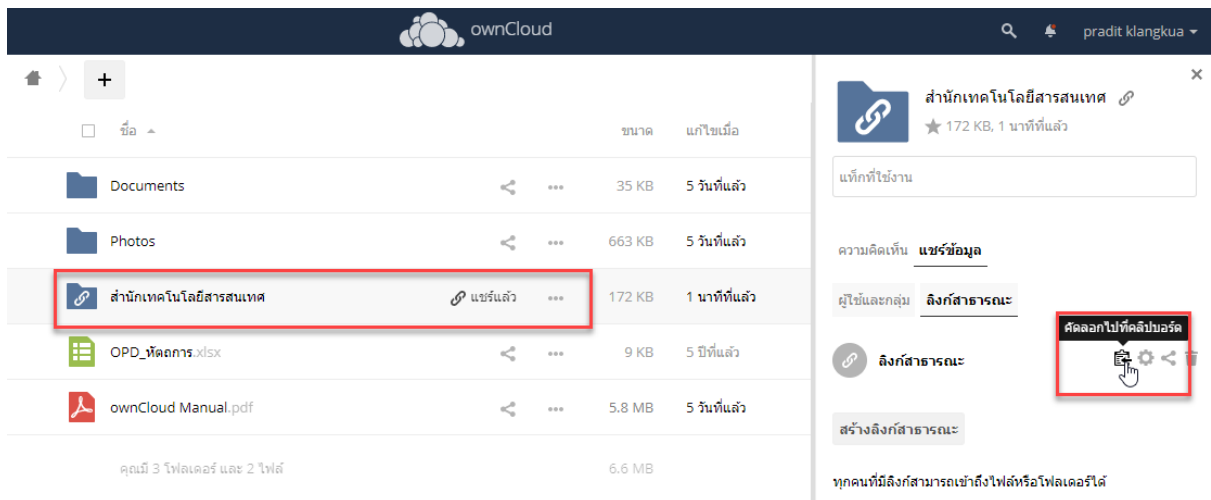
ownCloud

pradit klangkua

+

ชื่อ ▲

ขนาด

แก้ไขเมื่อ

| | | | |
|---|---|---|---|
| Documents | | 35 KB | 5 วันที่แล้ว |
| Photos | | 663 KB | 5 วันที่แล้ว |
| สำนักเทคโนโลยีสารสนเทศ | แชร์แล้ว | 172 KB | 1 นาทีที่แล้ว |
| OPD_หัตถการ.xlsx | | 9 KB | 5 ปีที่แล้ว |
| ownCloud Manual.pdf | | 5.8 MB | 5 วันที่แล้ว |
| คุณมี 3 โฟลเดอร์ และ 2 ไฟล์ | | 6.6 MB | |

×

สำนักเทคโนโลยีสารสนเทศ

172 KB, 1 นาทีที่แล้ว

แท็กที่ใช้งาน

ความคิดเห็น แชร์ข้อมูล

ผู้ใช้และกลุ่ม ลิงก์สาธารณะ

คัดลอกไปที่คลิปบอร์ด

ลิงก์สาธารณะ

สร้างลิงก์สาธารณะ

ทุกคนที่มีลิงก์สามารถเข้าถึงไฟล์หรือโฟลเดอร์ได้